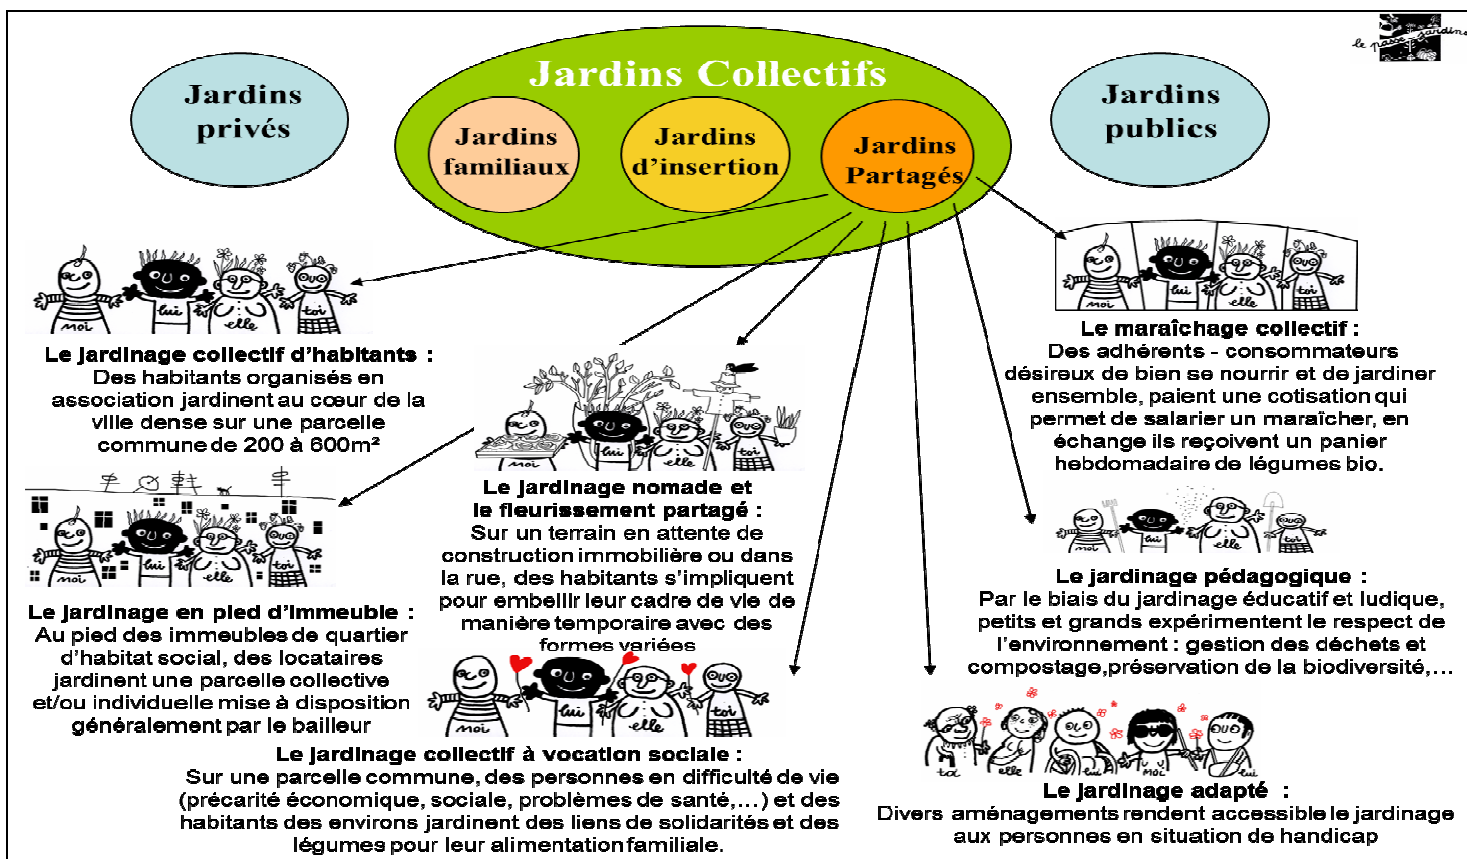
le passe jardins

Jardins privés

Jardins Collectifs

Jardins familiaux

Jardins d'insertion

Jardins Partagés

Jardins publics

moi lui elle toi

Le jardinage collectif d'habitants :
Des habitants organisés en association jardinent au cœur de la ville dense sur une parcelle commune de 200 à 600m²

moi lui elle toi

Le maraîchage collectif :
Des adhérents - consommateurs désireux de bien se nourrir et de jardiner ensemble, paient une cotisation qui permet de salarier un maraîcher, en échange ils reçoivent un panier hebdomadaire de légumes bio.

moi lui elle toi

moi lui elle toi

Le jardinage nomade et le fleurissement partagé :
Sur un terrain en attente de construction immobilière ou dans la rue, des habitants s'impliquent pour embellir leur cadre de vie de manière temporaire avec des formes variées

moi lui elle toi

Le jardinage pédagogique :
Par le biais du jardinage éducatif et ludique, petits et grands expérimentent le respect de l'environnement : gestion des déchets et compostage,préservation de la biodiversité,…

Le jardinage en pied d'immeuble :
Au pied des immeubles de quartier d'habitat social, des locataires jardinent une parcelle collective et/ou individuelle mise à disposition généralement par le bailleur

moi lui elle toi

toi elle lui moi lui

Le jardinage collectif à vocation sociale :
Sur une parcelle commune, des personnes en difficulté de vie (précarité économique, sociale, problèmes de santé,…) et des habitants des environs jardinent des liens de solidarités et des légumes pour leur alimentation familiale.

Le jardinage adapté :
Divers aménagements rendent accessible le jardinage aux personnes en situation de handicap